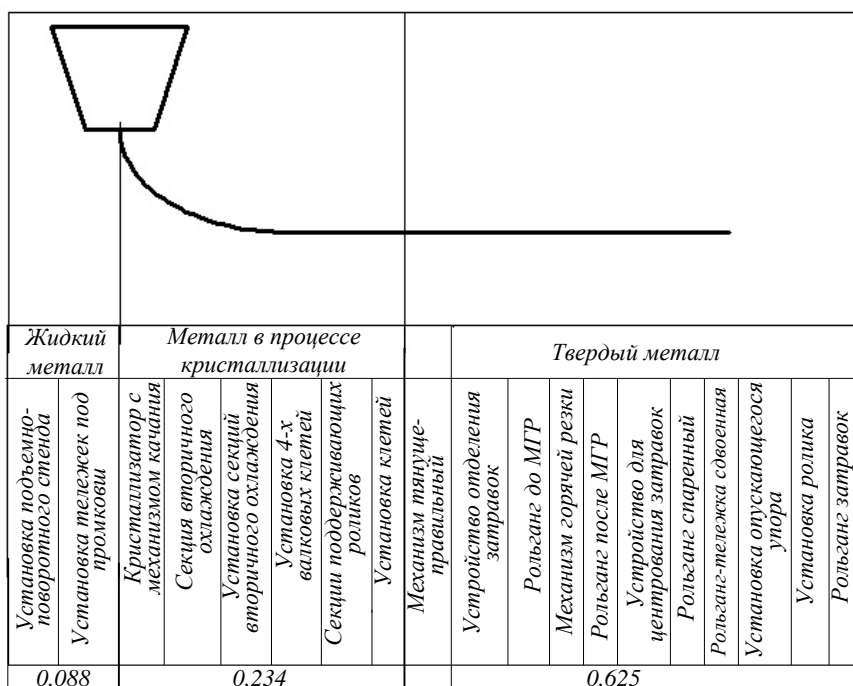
| Жидкий металл | | Металл в процессе кристаллизации | | | | | | Твердый металл | | | | | | | | | |
|---|---|---|---|---|---|---|---|---|---|---|---|---|---|---|---|---|---|
| Установка подъемно-поворотного стенда | Установка тележек под промкови | Кристаллизатор с механизмом качания | Секция вторичного охлаждения | Установка секций вторичного охлаждения | Установка 4-х валковых клетей | Секции поддерживающих роликов | Установка клетей | Механизм тянуще-правильный | Устройство отделения затравок | Рольганг до МГР | Механизм горячей резки | Рольганг после МГР | Устройство для центрования затравок | Рольганг спаренный | Рольганг-тележка сдвоенная | Установка опускающегося упора | Установка ролика | Рольганг затравок |
| 0.088 | | 0.234 | | | | | | 0.625 | | | | | | | | | |